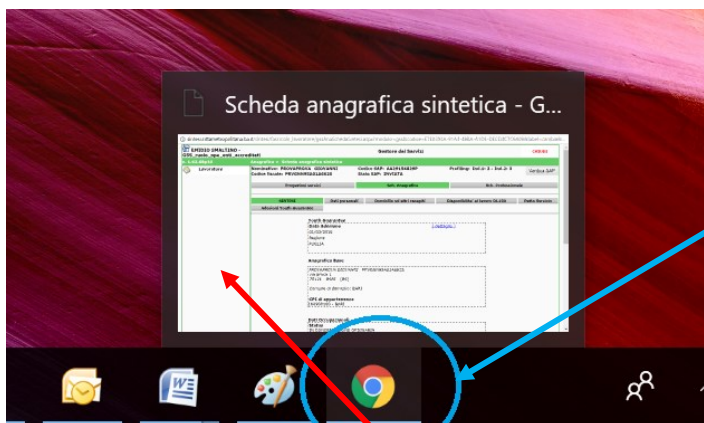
Scheda anagrafica sintetica - G

EMIDIO SMALTINO

Gestione dei Servizi

Anagrafica > Scheda anagrafica sintetica

Lavoratore

Nominativo: PROVAPROVA GIOVANNI

Codice SAP:

Profiling:

Verifica SAP

Codice fiscale:

Stato SAP:

Erogazione servizi

Sint. Anagrafica

Sint. Professionale

SINTESI

Dati personali

Domicilio ed altri recapiti

Disponibilità al lavoro DL150

Dote Ricerca

Youth Guarantee

Anagrafica Base

CPI di appartenenza

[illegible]